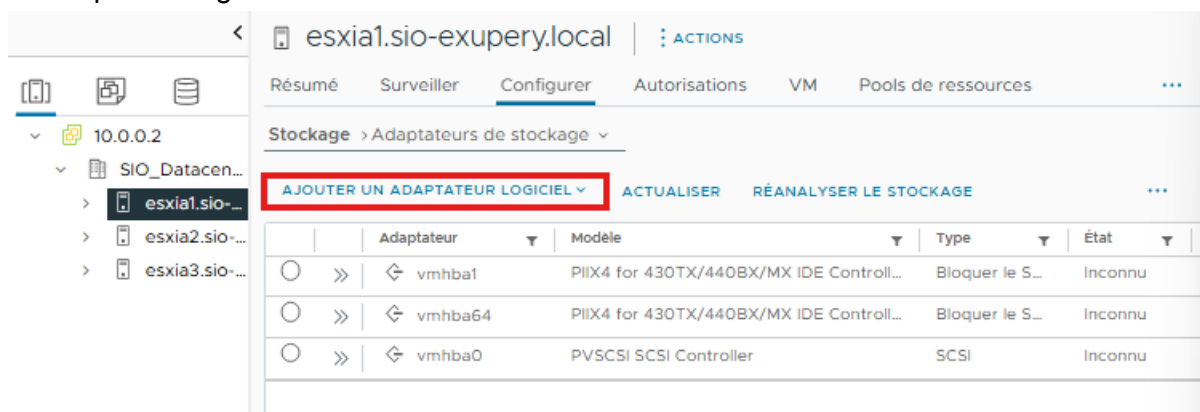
10.0.0.2

SIO_Datacen...

esxia1.sio-...

esxia2.sio-...

esxia3.sio-...

esxia1.sio-exupery.local

ACTIONS

Résumé Surveiller Configurer Autorisations VM Pools de ressources ...

Stockage > Adaptateurs de stockage

AJOUTER UN ADAPTATEUR LOGICIEL ACTUALISER RÉANALYSER LE STOCKAGE ...

| | | Adaptateur | Modèle | Type | État |
|---|---|---|---|---|---|
| | » | vmhba1 | PIIX4 for 430TX/440BX/MX IDE Controll... | Bloquer le S... | Inconnu |
| | » | vmhba64 | PIIX4 for 430TX/440BX/MX IDE Controll... | Bloquer le S... | Inconnu |
| | » | vmhba0 | PVSCSI SCSI Controller | SCSI | Inconnu |